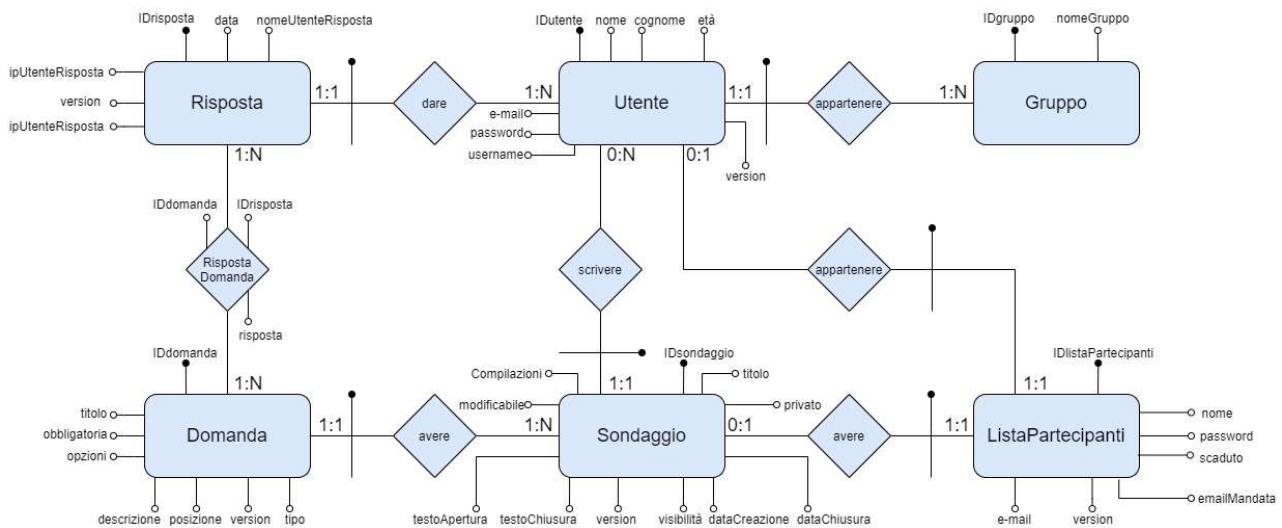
IDrisposta data nomeUtenteRisposta
ipUtenteRisposta
version
ipUtenteRisposta
Risposta
1:1
dare
1:N
IDutente nome cognome età
e-mail
password
username
Utente
version
1:1
appartenere
1:N
IDgruppo nomeGruppo
Gruppo
1:N
IDdomanda IDrisposta
Risposta Domanda
risposta
0:N
0:1
scrivere
appartenere
IDdomanda
1:N
titolo
obbligatoria
opzioni
Domanda
descrizione posizione version tipo
1:1
avere
1:N
Compilazioni
modificabile
IDsondaggio
titolo
privato
1:1
Sondaggio
0:1
testoApertura testoChiusura version visibilità dataCreazione dataChiusura
avere
1:1
IDlistaPartecipanti
1:1
ListaPartecipanti
nome
password
scaduto
emailMandata
e-mail version